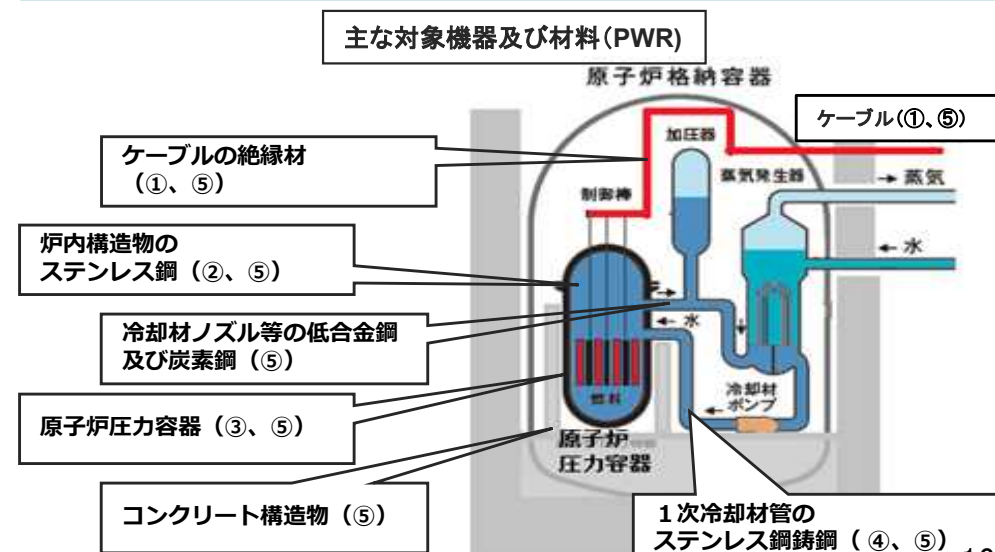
主な対象機器及び材料(PWR)

原子炉格納容器

ケーブル(①、⑤)

ケーブルの絶縁材(①、⑤)

加圧器

蒸気発生器

→ 蒸気

制御棒

← 水

炉内構造物のステンレス鋼(②、⑤)

冷却材ノズル等の低合金鋼及び炭素鋼(⑤)

← 水

燃料

冷却材ポンプ

原子炉圧力容器(③、⑤)

原子炉圧力容器

コンクリート構造物(⑤)

1次冷却材管のステンレス鋼鋳鋼(④、⑤)

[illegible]